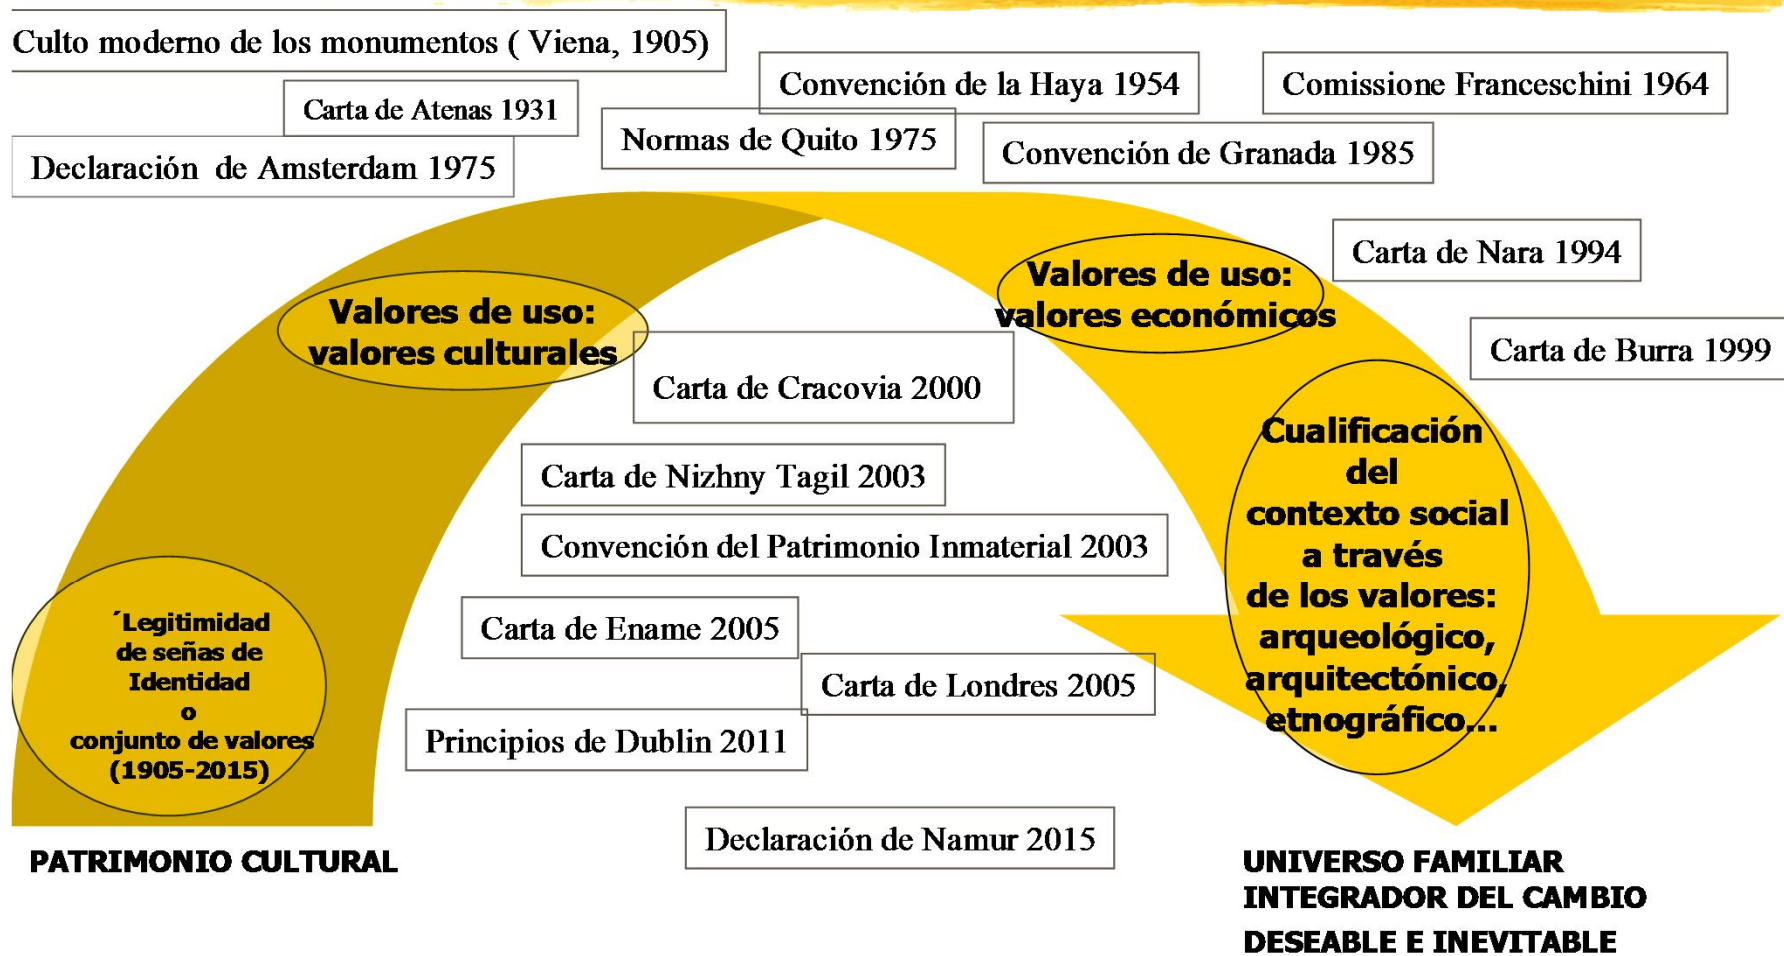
Culto moderno de los monumentos ( Viena, 1905)

Convención de la Haya 1954

Comissione Franceschini 1964

Carta de Atenas 1931

Normas de Quito 1975

Convención de Granada 1985

Declaración de Amsterdam 1975

Carta de Nara 1994

Valores de uso: valores económicos

Valores de uso: valores culturales

Carta de Burra 1999

Carta de Cracovia 2000

Cualificación del contexto social a través de los valores: arqueológico, arquitectónico, etnográfico...

Carta de Nizhny Tagil 2003

Convención del Patrimonio Inmaterial 2003

´Legitimidad de señas de Identidad o conjunto de valores (1905-2015)

Carta de Ename 2005

Carta de Londres 2005

Principios de Dublin 2011

Declaración de Namur 2015

PATRIMONIO CULTURAL

UNIVERSO FAMILIAR INTEGRADOR DEL CAMBIO DESEABLE E INEVITABLE